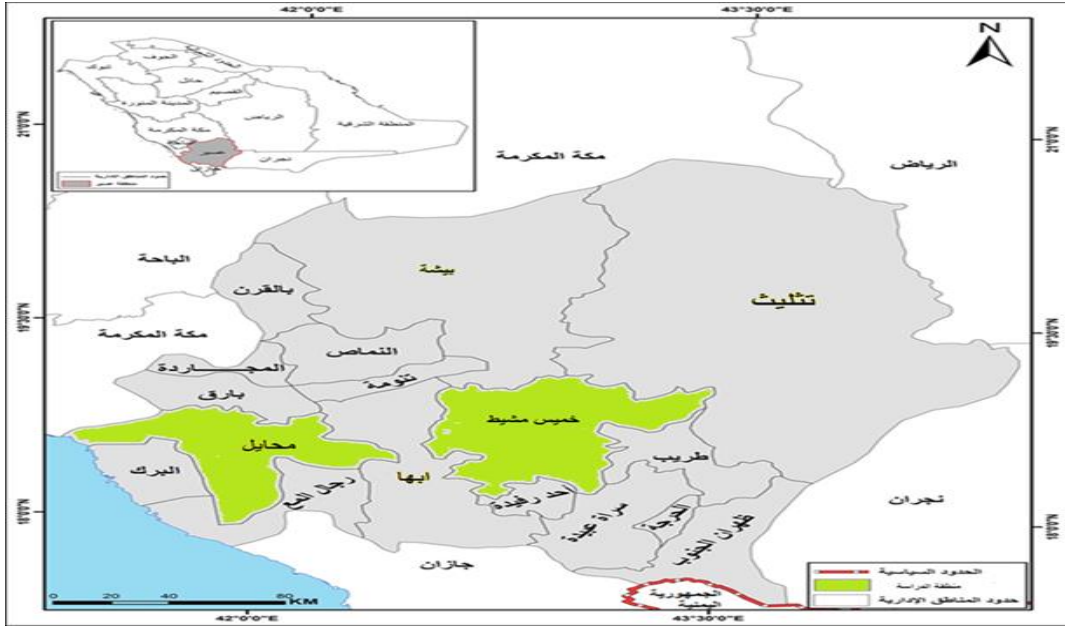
42°0'0"E
43°30'0"E
N
21°0'0"N
19°30'0"N
18°0'0"N
21°0'0"N
19°30'0"N
18°0'0"N
مكة المكرمة
الرياض
الباحة
بيشة
بالقرن
تثليث
مكة المكرمة
النماص
المجاردة
تنومة
بارق
خميس مشيط
محايل
طريب
البرك
رجال المع
ابها
احد رفيدة
سراة عبيدة
الحرجة
ظهران الجنوب
نجران
جازان
الجمهورية اليمنية
الحدود السياسية
منطقة الدراسة
حدود المناطق الادارية
0 20 40 80 KM
42°0'0"E
43°30'0"E
الجوف
الحدود الشمالية
تبوك
حائل
القصيم
المدينة المنورة
الرياض
المنطقة الشرقية
مكة المكرمة
عسير
نجران
حدود المناطق الادارية
منطقة عسير